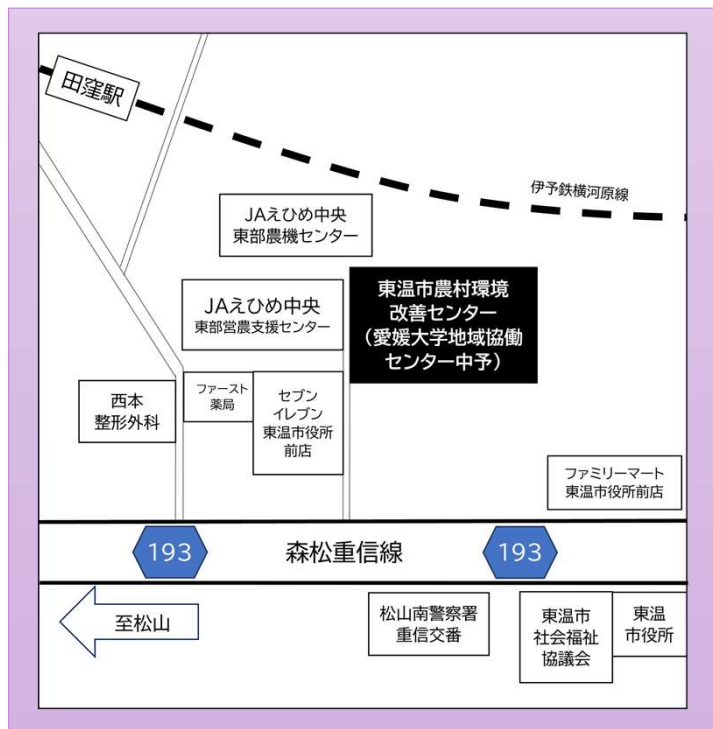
田窪駅

伊予鉄横河原線

JAえひめ中央
東部農機センター

JAえひめ中央
東部営農支援センター

東温市農村環境
改善センター
（愛媛大学地域協働
センター中予）

西本
整形外科

ファースト
薬局

セブン
イレブン
東温市役所
前店

ファミリーマート
東温市役所前店

193

森松重信線

193

至松山

松山南警察署
重信交番

東温市
社会福祉
協議会

東温
市役所